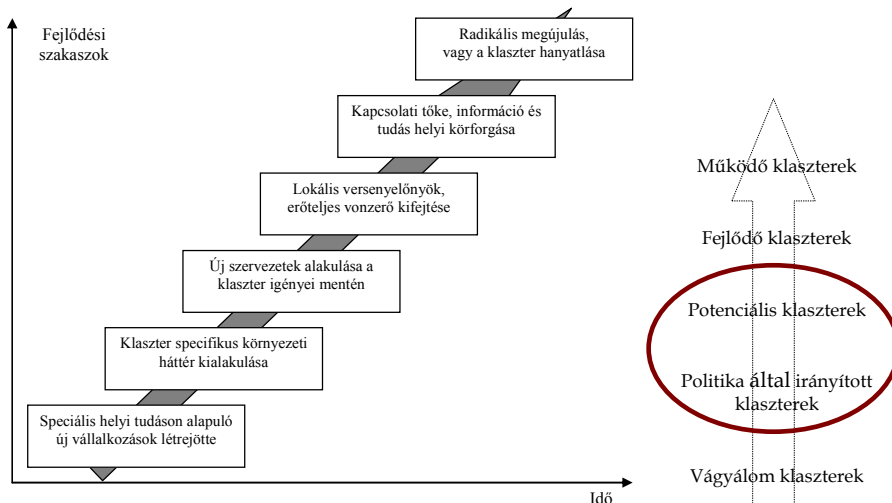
Fejlődési szakaszok

Radikális megújulás, vagy a klaszter hanyatlása

Kapcsolati tőke, információ és tudás helyi körforgása

Lokális versenyelőnyök, erőteljes vonzerő kifejtése

Új szervezetek alakulása a klaszter igényei mentén

Klaszter specifikus környezeti háttér kialakulása

Speciális helyi tudáson alapuló új vállalkozások létrejötte

Idő

Működő klaszterek

Fejlődő klaszterek

Potenciális klaszterek

Politika által irányított klaszterek

Vágyálom klaszterek